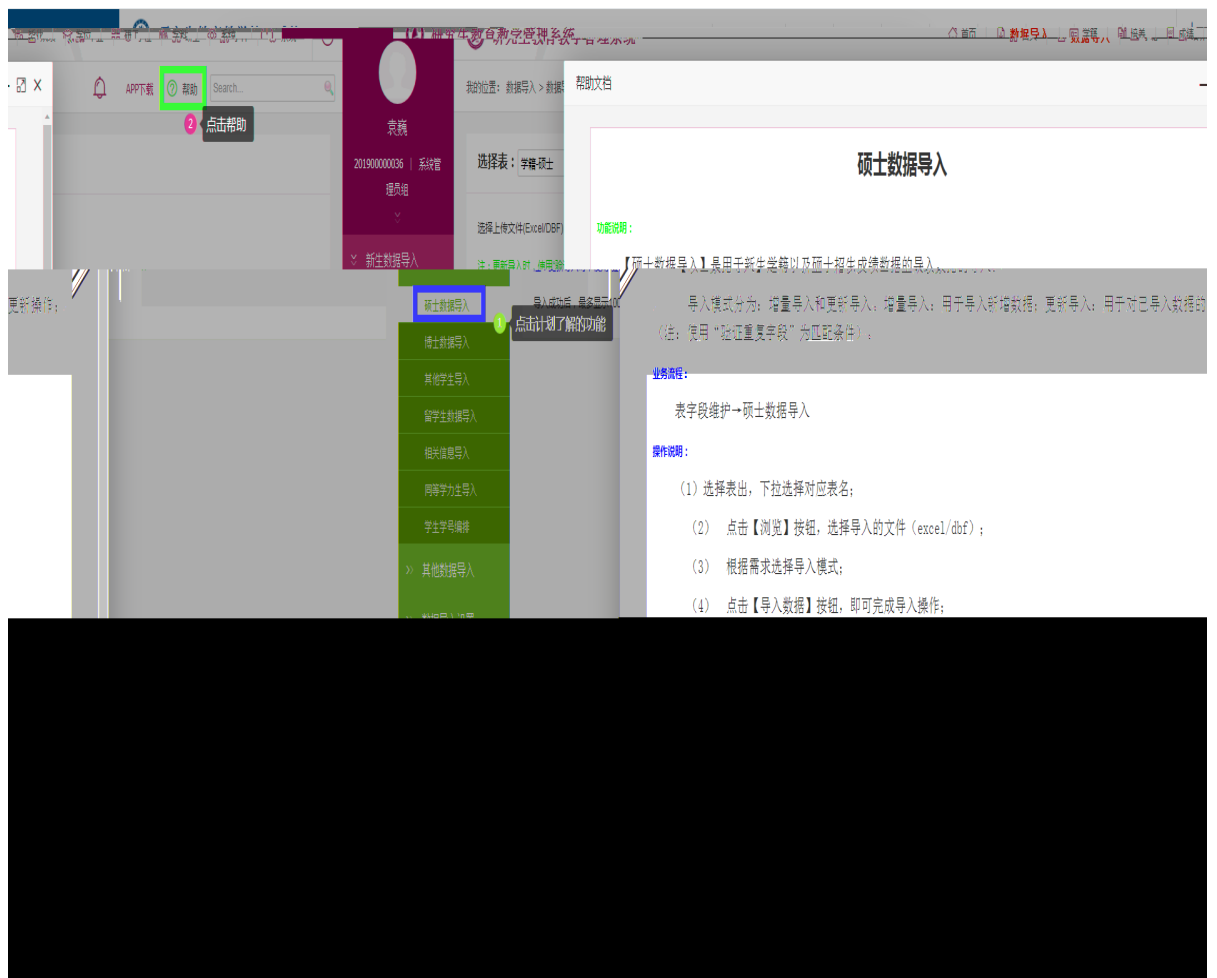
研究生教育教学管理系统

首页 | 数据导入 | 数据导入 | 退出 | 系统

APP下载 ② 帮助 Search...

2 点击帮助

袁巍

201900000036 | 系统管理员组

新生数据导入

我的位置：数据导入 > 数据

选择表：学籍-硕士

选择上传文件(Excel/DBF)

帮助文档

硕士数据导入

功能说明：

【硕士数据导入】是用于新生学籍以及硕士招生成绩数据的导入。

导入模式分为：增量导入和更新导入。增量导入：用于导入新增数据；更新导入：用于对已导入数据的更新操作。（注：使用"证件重复字段"为匹配条件）。

更新操作；

硕士数据导入

1 点击计划了解的功能

博士数据导入

其他学生导入

留学生数据导入

相关信息导入

同等学力生导入

学生学号编排

其他数据导入

业务流程：

表字段维护→硕士数据导入

操作说明：

（1）选择表出，下拉选择对应表名；

（2） 点击【浏览】按钮，选择导入的文件（excel/dbf）；

（3） 根据需求选择导入模式；

（4） 点击【导入数据】按钮，即可完成导入操作；